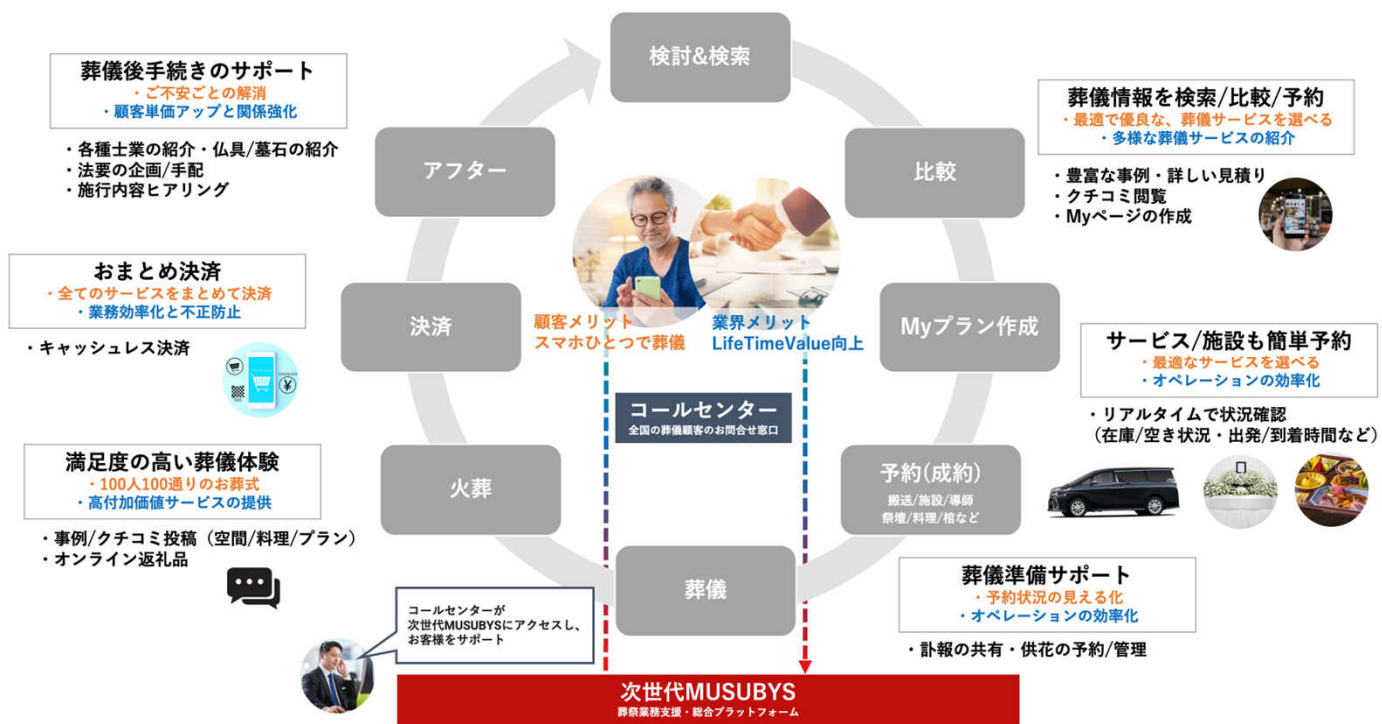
葬儀後手続きのサポート
・ご不安ごとの解消
・顧客単価アップと関係強化

・各種士業の紹介・仏具/墓石の紹介
・法要の企画/手配
・施行内容ヒアリング

おまとめ決済
・全てのサービスをまとめて決済
・業務効率化と不正防止

・キャッシュレス決済

満足度の高い葬儀体験
・100人100通りのお葬式
・高付加価値サービスの提供

・事例/クチコミ投稿（空間/料理/プラン）
・オンライン返礼品

検討&検索

アフター

比較

決済

Myプラン作成

火葬

予約(成約)
搬送/施設/導師
祭壇/料理/棺など

葬儀

顧客メリット
スマホひとつで葬儀

業界メリット
LifeTimeValue向上

コールセンター
全国の葬儀顧客のお問合せ窓口

葬儀情報を検索/比較/予約
・最適で優良な、葬儀サービスを選べる
・多様な葬儀サービスの紹介

・豊富な事例・詳しい見積り
・クチコミ閲覧
・Myページの作成

サービス/施設も簡単予約
・最適なサービスを選べる
・オペレーションの効率化

・リアルタイムで状況確認
（在庫/空き状況・出発/到着時間など）

葬儀準備サポート
・予約状況の見える化
・オペレーションの効率化

・訃報の共有・供花の予約/管理

コールセンターが
次世代MUSUBYSにアクセスし、
お客様をサポート

次世代MUSUBYS
葬祭業務支援・総合プラットフォーム